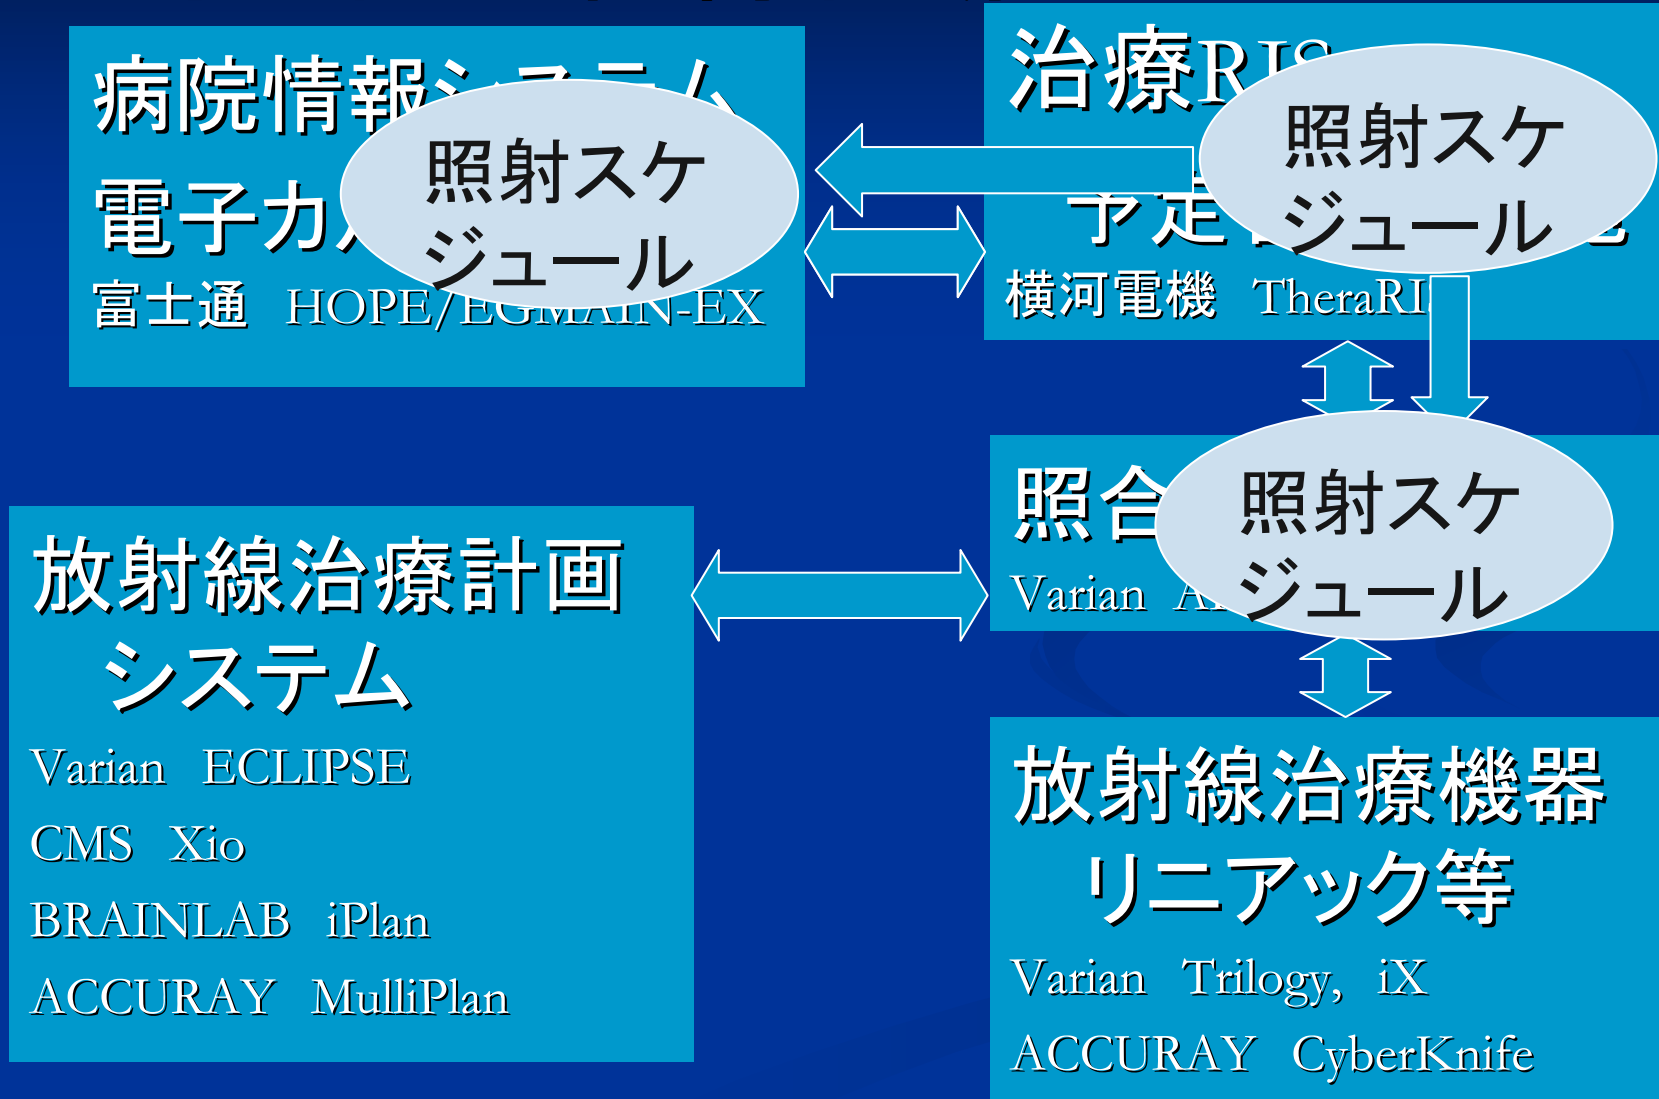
病院情報システム
電子カ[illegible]
照射スケジュール
富士通　HOPE/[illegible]-EX

治療RI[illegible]
照射スケジュール
予定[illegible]
横河電機　TheraRI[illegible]

照合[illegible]
照射スケジュール
Varian　A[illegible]

放射線治療計画システム
Varian　ECLIPSE
CMS　Xio
BRAINLAB　iPlan
ACCURAY　MulliPlan

放射線治療機器
リニアック等
Varian　Trilogy,　iX
ACCURAY　CyberKnife